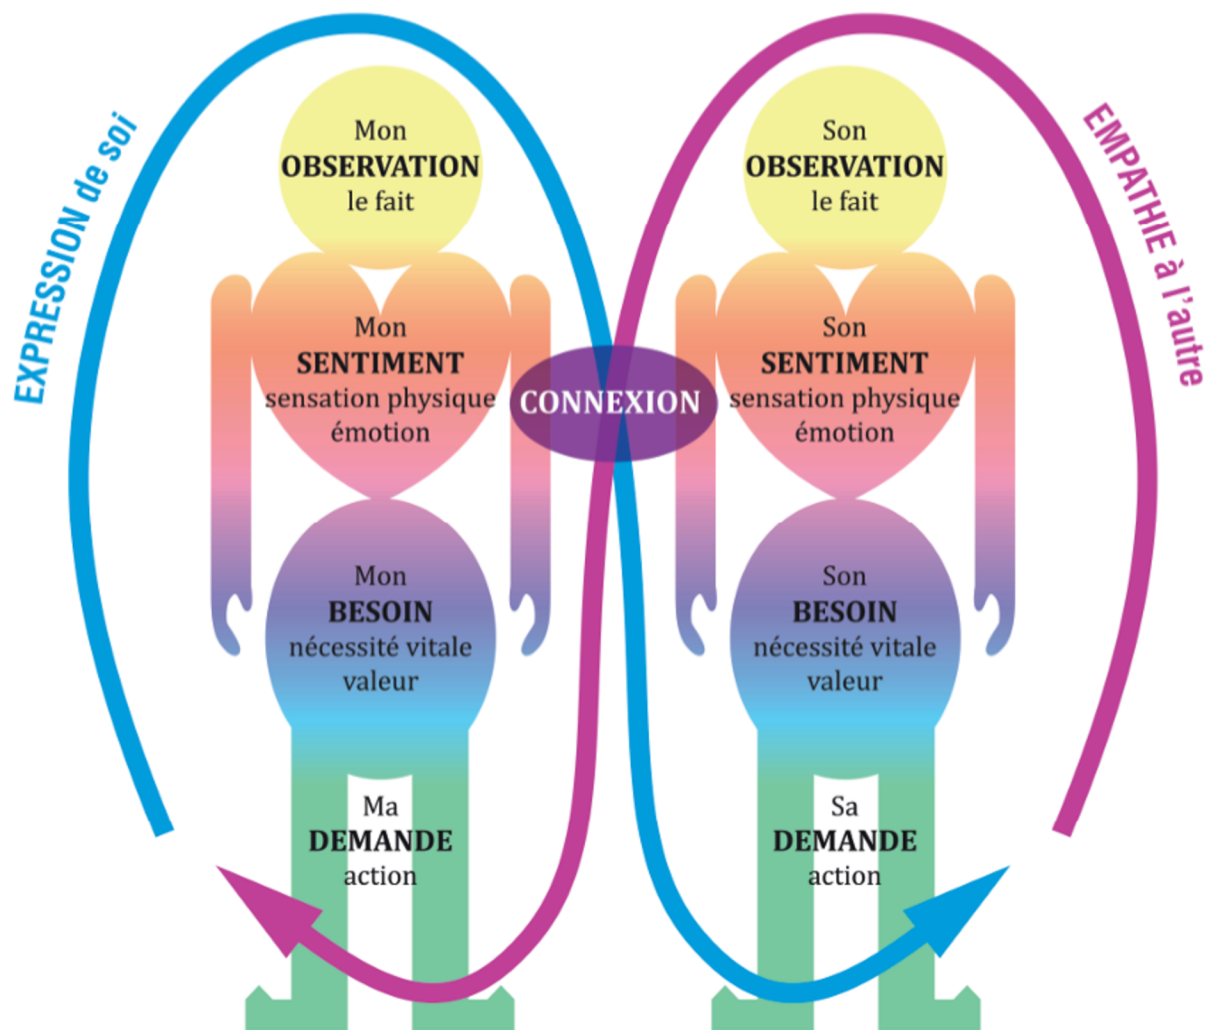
EXPRESSION de soi

Mon
OBSERVATION
le fait

Mon
SENTIMENT
sensation physique
émotion

Mon
BESOIN
nécessité vitale
valeur

Ma
DEMANDE
action

CONNEXION

EMPATHIE à l'autre

Son
OBSERVATION
le fait

Son
SENTIMENT
sensation physique
émotion

Son
BESOIN
nécessité vitale
valeur

Sa
DEMANDE
action